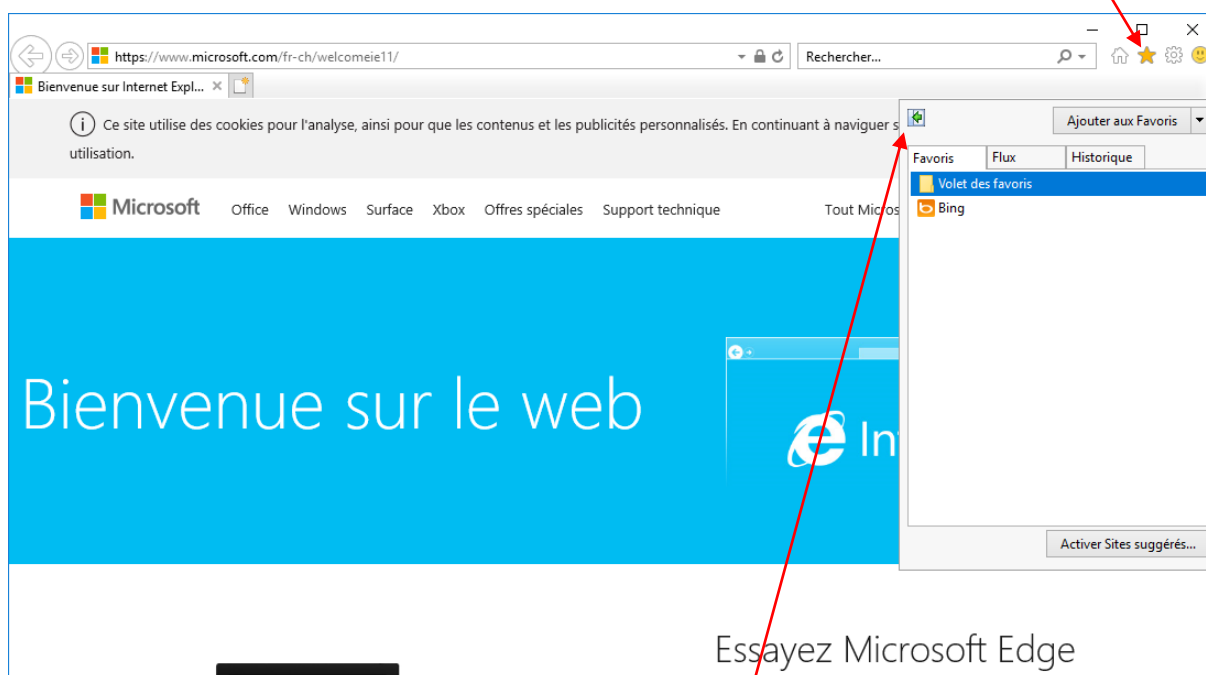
https://www.microsoft.com/fr-ch/welcomeie11/

Rechercher...

Bienvenue sur Internet Expl... ×

Ce site utilise des cookies pour l'analyse, ainsi que pour que les contenus et les publicités personnalisés. En continuant à naviguer s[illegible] utilisation.

Microsoft Office Windows Surface Xbox Offres spéciales Support technique Tout Micros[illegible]

Ajouter aux Favoris

Favoris Flux Historique

Volet des favoris

Bing

Bienvenue sur le web

In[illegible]

Activer Sites suggérés...

Essayez Microsoft Edge